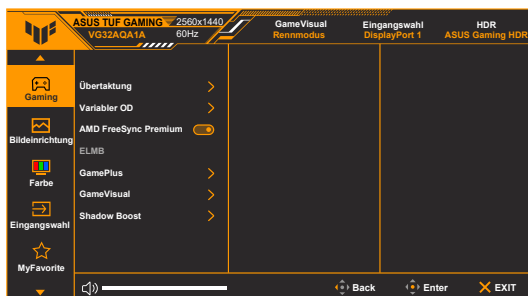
ASUS TUF GAMING 2560x1440
VG32AQA1A 60Hz

GameVisual
Rennmodus

Eingangswahl
DisplayPort 1

HDR
ASUS Gaming HDR

Gaming
Bildeinrichtung
Farbe
Eingangswahl
MyFavorite

Übertaktung
Variabler OD
AMD FreeSync Premium
ELMB
GamePlus
GameVisual
Shadow Boost

Back
Enter
EXIT